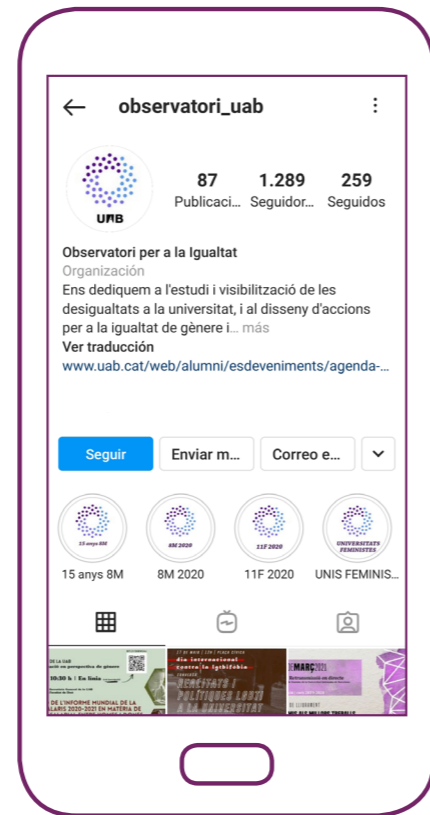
observatori_uab

UAB

87 Publicaci...
1.289 Seguidor...
259 Seguidos

Observatori per a la Igualtat
Organización
Ens dediquem a l'estudi i visibilització de les desigualtats a la universitat, i al disseny d'accions per a la igualtat de gènere i... más
Ver traducción
www.uab.cat/web/alumni/esdeveniments/agenda-...

Seguir
Enviar m...
Correo e...

15 anys 8M
8M 2020
11F 2020
UNIS FEMINIS...

15 anys 8M
8M 2020
11F 2020
UNIVERSITATS FEMINISTES

de la UAB
en perspectiva de gènere
10:30 h | En línia
DE L'INFORME MUNDIAL DE LA
2020-2021 EN MATÈRIA DE

Dia internacional contra la LGTBIfòbia
Identitats i polítiques LGBTI a la universitat

MARÇ 2021
NO ALS MILLORS TREBALLS